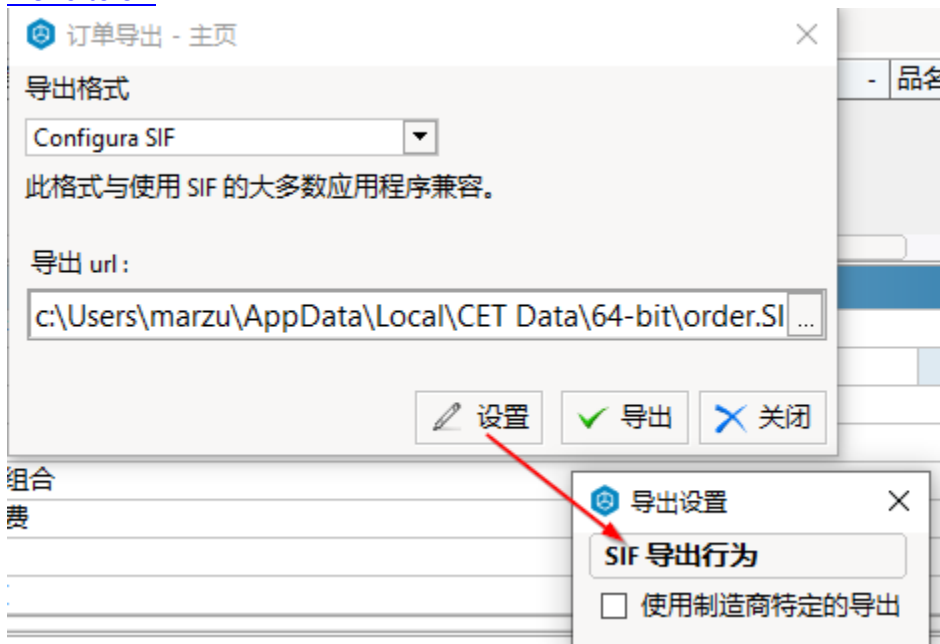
订单导出 - 主页

导出格式

Configura SIF

此格式与使用 SIF 的大多数应用程序兼容。

导出 url :

c:\Users\marzu\AppData\Local\CET Data\64-bit\order.SI

...

设置

导出

关闭

- 品名

组合

费

导出设置

SIF 导出行为

使用制造商特定的导出